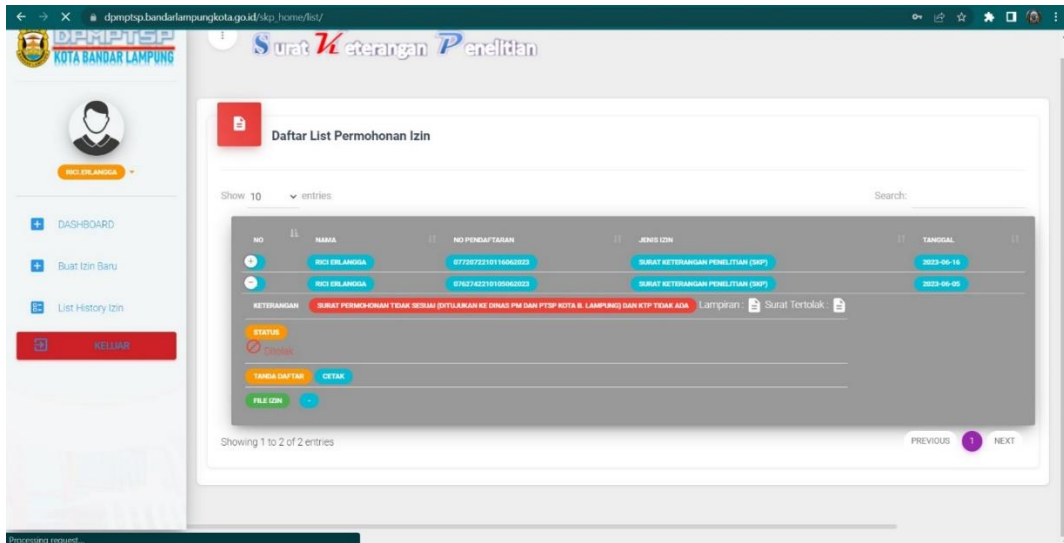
dpmptsp.bandarlampungkota.go.id/skp_home/list/

DPMPTSP
KOTA BANDAR LAMPUNG

Surat Keterangan Penelitian

RICI ERLANGGA

DASHBOARD
Buat Izin Baru
List History Izin
KELUAR

Daftar List Permohonan Izin

Show 10 entries

Search:

| NO | NAMA | NO PENDAFTARAN | JENIS IZIN | TANGGAL |
|---|---|---|---|---|
| + | RICI ERLANGGA | 0772072210116062023 | SURAT KETERANGAN PENELITIAN (SKP) | 2023-06-16 |
| − | RICI ERLANGGA | 0762742210105062023 | SURAT KETERANGAN PENELITIAN (SKP) | 2023-06-05 |

KETERANGAN SURAT PERMOHONAN TIDAK SESUAI (DITUJUKAN KE DINAS PM DAN PTSP KOTA B. LAMPUNG) DAN KTP TIDAK ADA Lampiran : Surat Tertolak :

STATUS
Ditolak

TANDA DAFTAR CETAK

FILE IZIN -

Showing 1 to 2 of 2 entries

PREVIOUS 1 NEXT

Processing request...